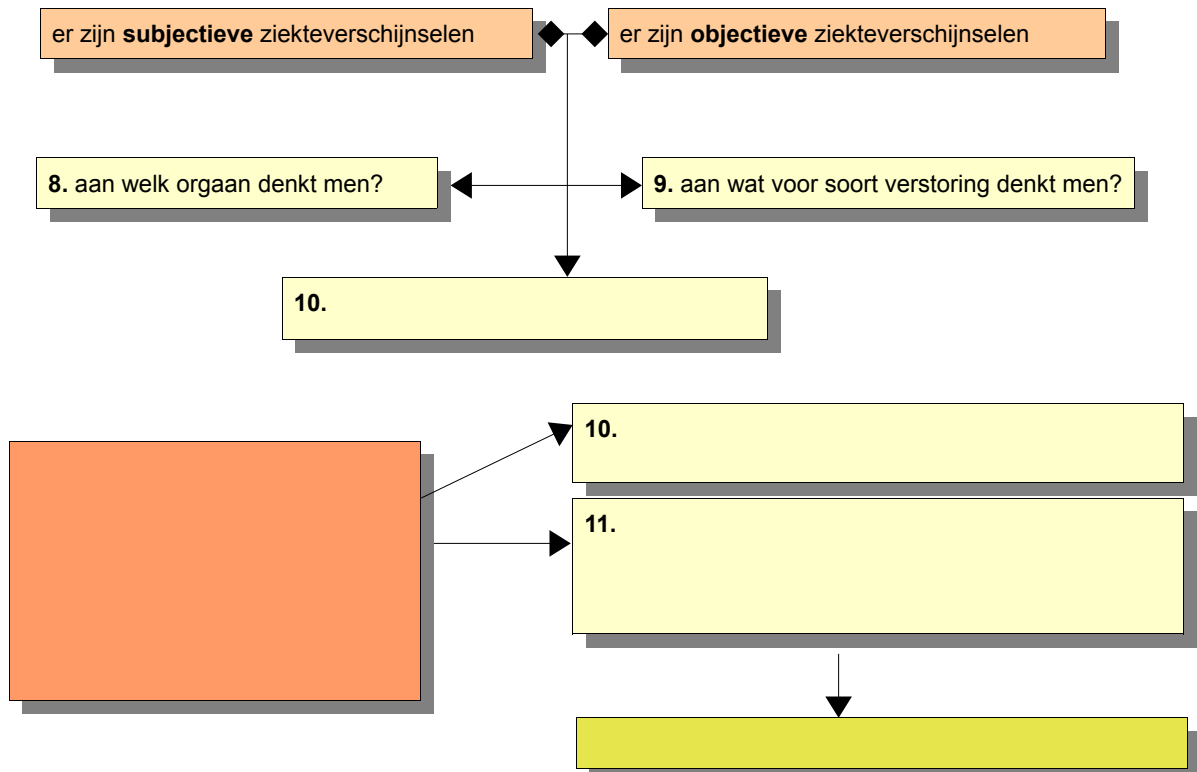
er zijn **subjectieve** ziekteverschijnselen

er zijn **objectieve** ziekteverschijnselen

**8.** aan welk orgaan denkt men?

**9.** aan wat voor soort verstoring denkt men?

**10.**

**10.**

**11.**